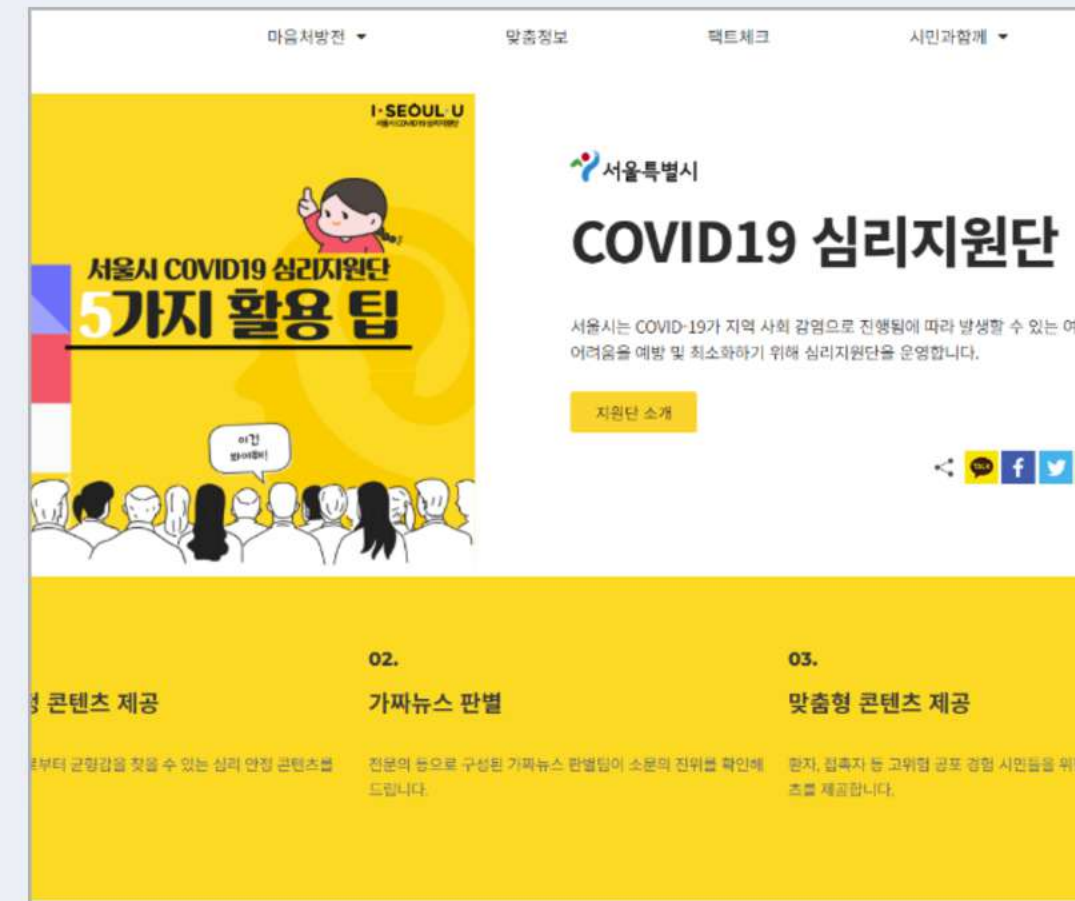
마음처방전 ▾ 맞춤정보 팩트체크 시민과함께 ▾

I·SEOUL·U
서울시 COVID19 심리지원단

서울시 COVID19 심리지원단
5가지 활용 팁

이건 봐야해!

서울특별시

COVID19 심리지원단

서울시는 COVID-19가 지역 사회 감염으로 진행됨에 따라 발생할 수 있는 여
어려움을 예방 및 최소화하기 위해 심리지원단을 운영합니다.

지원단 소개

TALK f

형 콘텐츠 제공
로부터 균형감을 찾을 수 있는 심리 안정 콘텐츠를

02.
가짜뉴스 판별
전문의 등으로 구성된 가짜뉴스 판별팀이 소문의 진위를 확인해 드립니다.

03.
맞춤형 콘텐츠 제공
환자, 접촉자 등 고위험 공포 경험 시민들을 위
츠를 제공합니다.